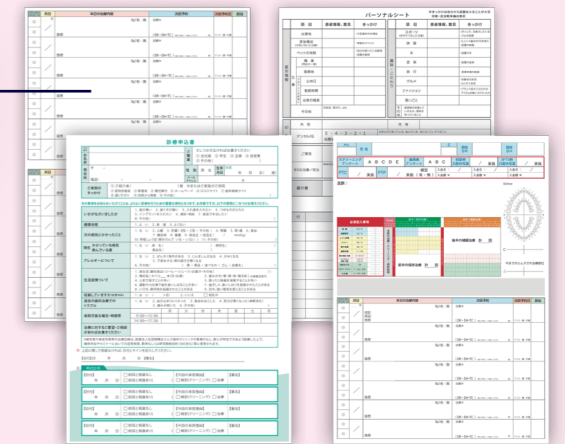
パーソナルシート

診療申込書

歯科

歯周

歯周

歯周

来院

治療内容

担当

来院日

次回来院日

(月・火・水・木・金・土・日)

(月・火・水・木・金・土・日)

(月・火・水・木・金・土・日)

(月・火・水・木・金・土・日)

(月・火・水・木・金・土・日)

ふりがな

お名前

生年月日

ご住所

電話番号

ご来院の理由

いかがなさいましたか

歯磨き粉

PTC

PTF

PCR

口腔内写真

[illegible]